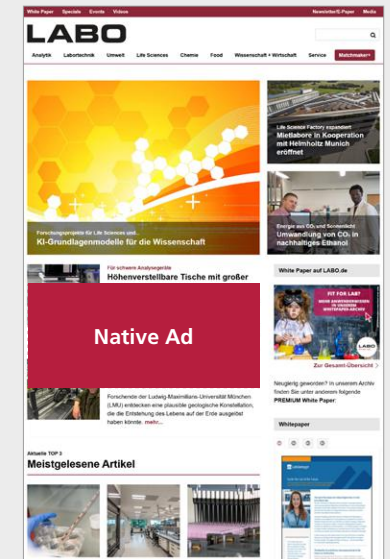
White Paper Specials Events Videos

Newsletter/E-Paper Media

LABO

Analytik Labortechnik Umwelt Life Sciences Chemie Food Wissenschaft + Wirtschaft Service Matchmaker+

Forschungsprojekte für Life Sciences und

KI-Grundlagenmodelle für die Wissenschaft

Life Science Factory expandiert

Mietlabore in Kooperation mit Helmholtz Munich eröffnet

Energie aus $CO_2$ und Sonnenlicht

Umwandlung von $CO_2$ in nachhaltiges Ethanol

Für schwere Analysegeräte

Höhenverstellbare Tische mit großer

Native Ad

Forschende der Ludwig-Maximilians-Universität München (LMU) entdecken eine plausible geologische Konstellation, die die Entstehung des Lebens auf der Erde ausgelöst haben könnte. mehr...

White Paper auf LABO.de

FIT FOR LAB?

LABO

Zur Gesamt-Übersicht

Neugierig geworden? In unserem Archiv finden Sie unter anderem folgende PREMIUM White Paper:

Whitepaper

Aktuelle TOP 3

Meistgelesene Artikel